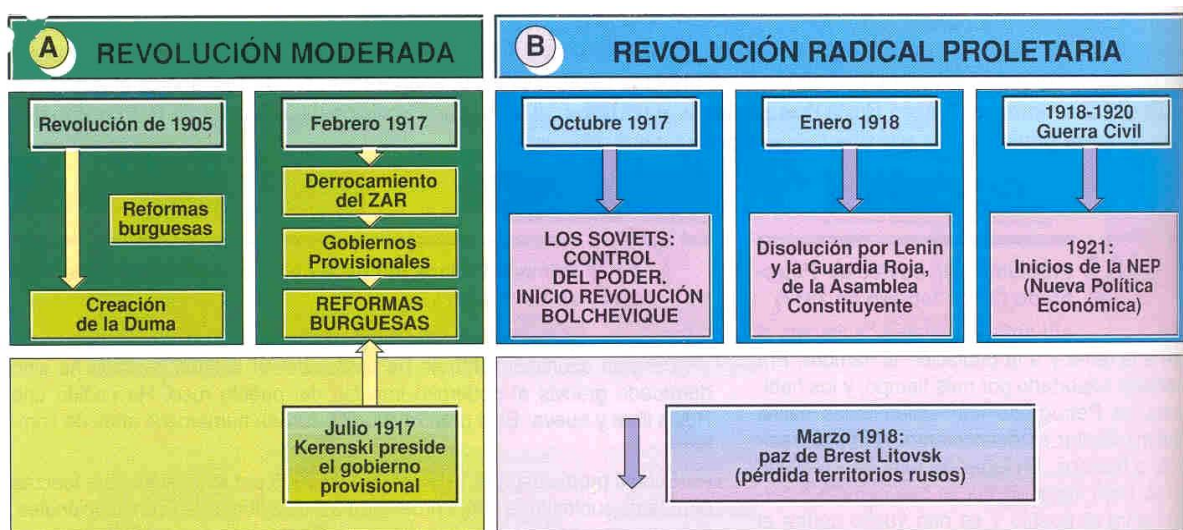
A REVOLUCIÓN MODERADA

Revolución de 1905

Reformas burguesas

Creación de la Duma

Febrero 1917

Derrocamiento del ZAR

Gobiernos Provisionales

REFORMAS BURGUESAS

Julio 1917 Kerenski preside el gobierno provisional

B REVOLUCIÓN RADICAL PROLETARIA

Octubre 1917

LOS SOVIETS: CONTROL DEL PODER. INICIO REVOLUCIÓN BOLCHEVIQUE

Enero 1918

Disolución por Lenin y la Guardia Roja, de la Asamblea Constituyente

1918-1920 Guerra Civil

1921: Inicios de la NEP (Nueva Política Económica)

Marzo 1918: paz de Brest Litovsk (pérdida territorios rusos)